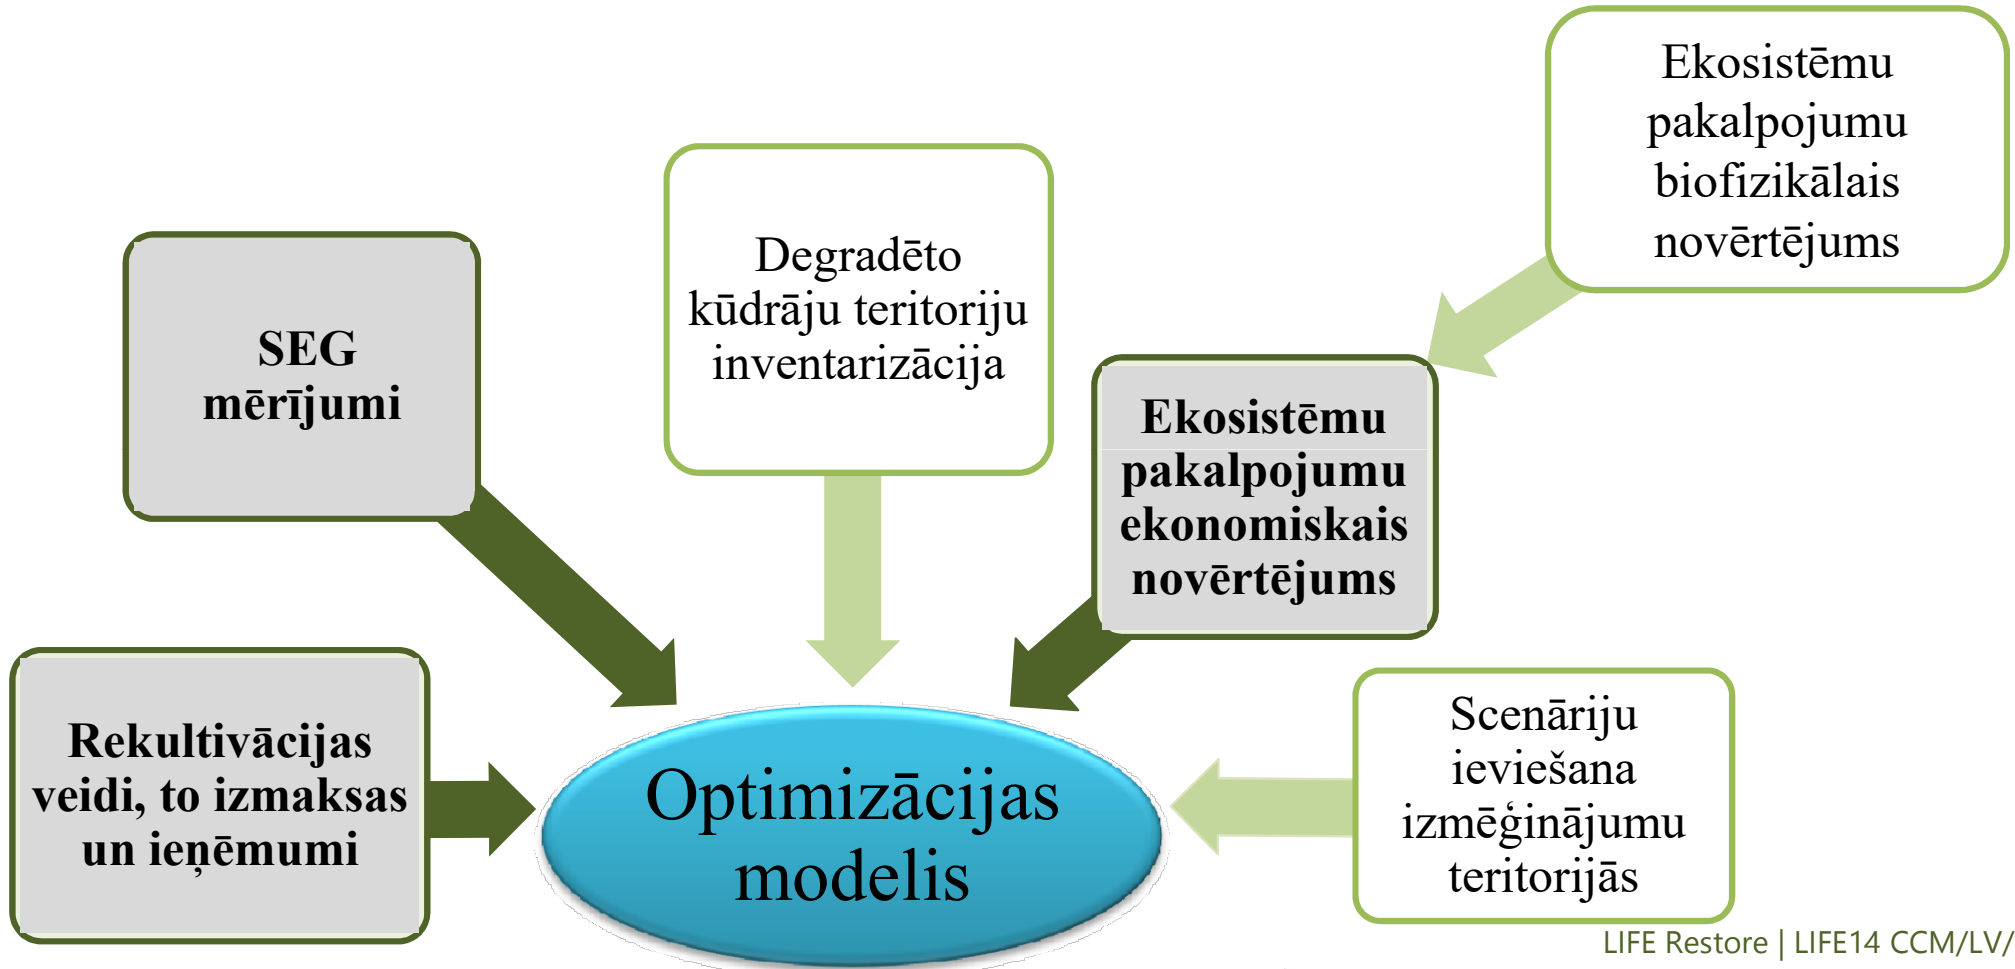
Ekosistēmu pakalpojumu biofizikālais novērtējums

SEG mērījumi

Degradēto kūdrāju teritoriju inventarizācija

Ekosistēmu pakalpojumu ekonomiskais novērtējums

Rekultivācijas veidi, to izmaksas un ieņēmumi

Optimizācijas modelis

Scenāriju ieviešana izmēģinājumu teritorijās

LIFE Restore | LIFE14 CCM/LV/